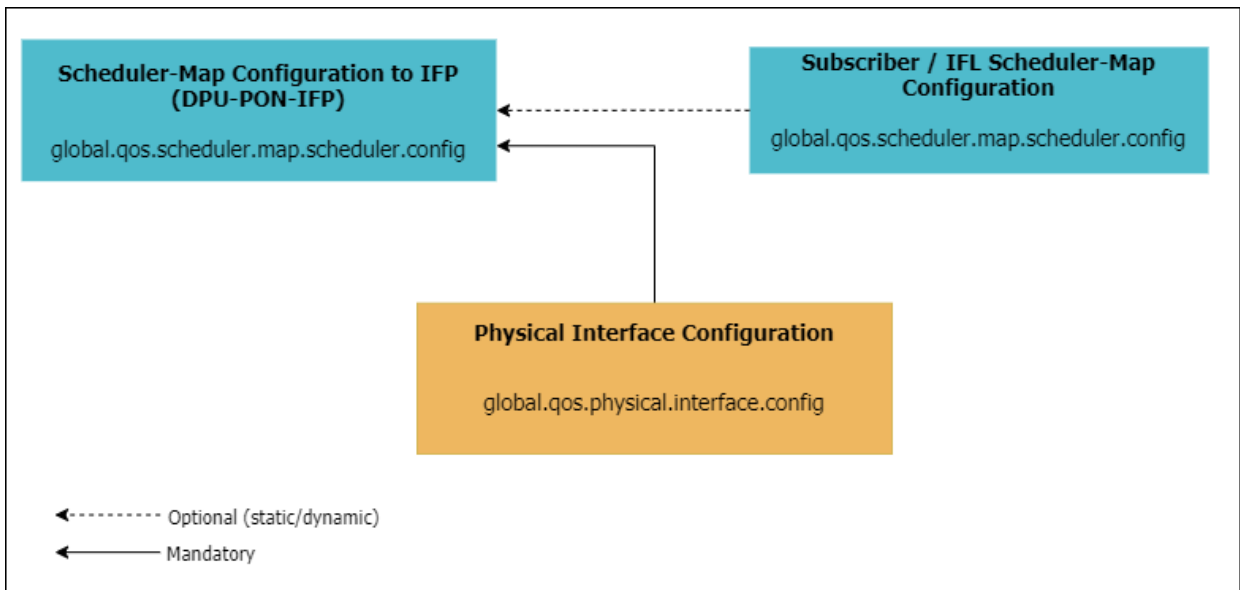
Scheduler-Map Configuration to IFP
(DPU-PON-IFP)

global.qos.scheduler.map.scheduler.config

Subscriber / IFL Scheduler-Map Configuration

global.qos.scheduler.map.scheduler.config

Physical Interface Configuration

global.qos.physical.interface.config

Optional (static/dynamic)

Mandatory